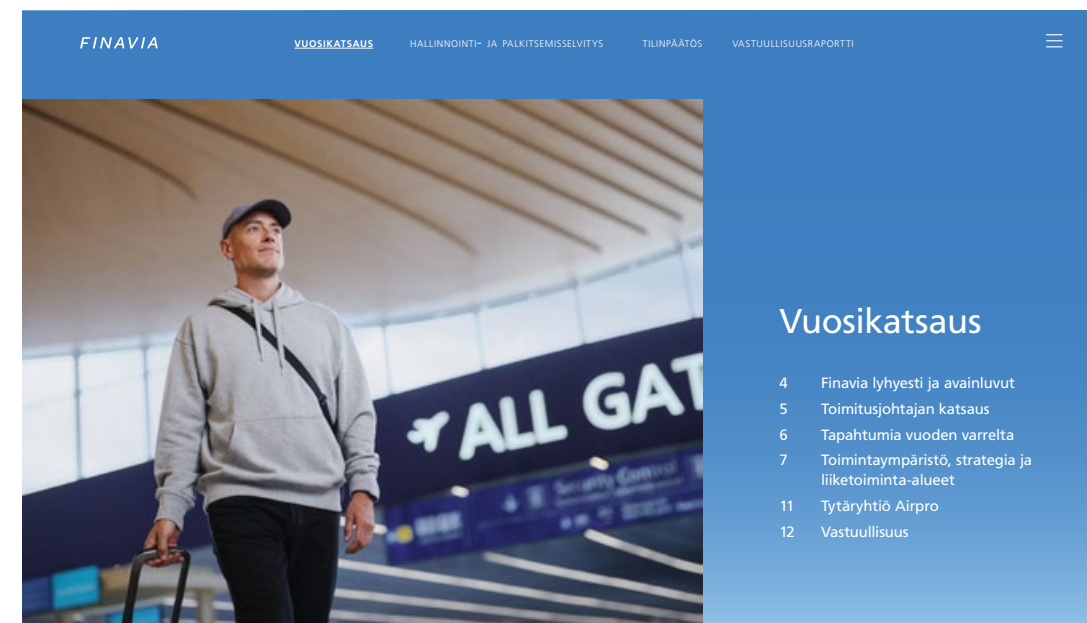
FINAVIA

VUOSIKATSAUS HALLINNOINTI- JA PALKITSEMISSELVITYS TILINPÄÄTÖS VASTUULLISUUSRAPORTTI

ALL GAT

Security Control

Vuosikatsaus

4 Finavia lyhyesti ja avainluvut
5 Toimitusjohtajan katsaus
6 Tapahtumia vuoden varrelta
7 Toimintaympäristö, strategia ja liiketoiminta-alueet
11 Tytäryhtiö Airpro
12 Vastuullisuus